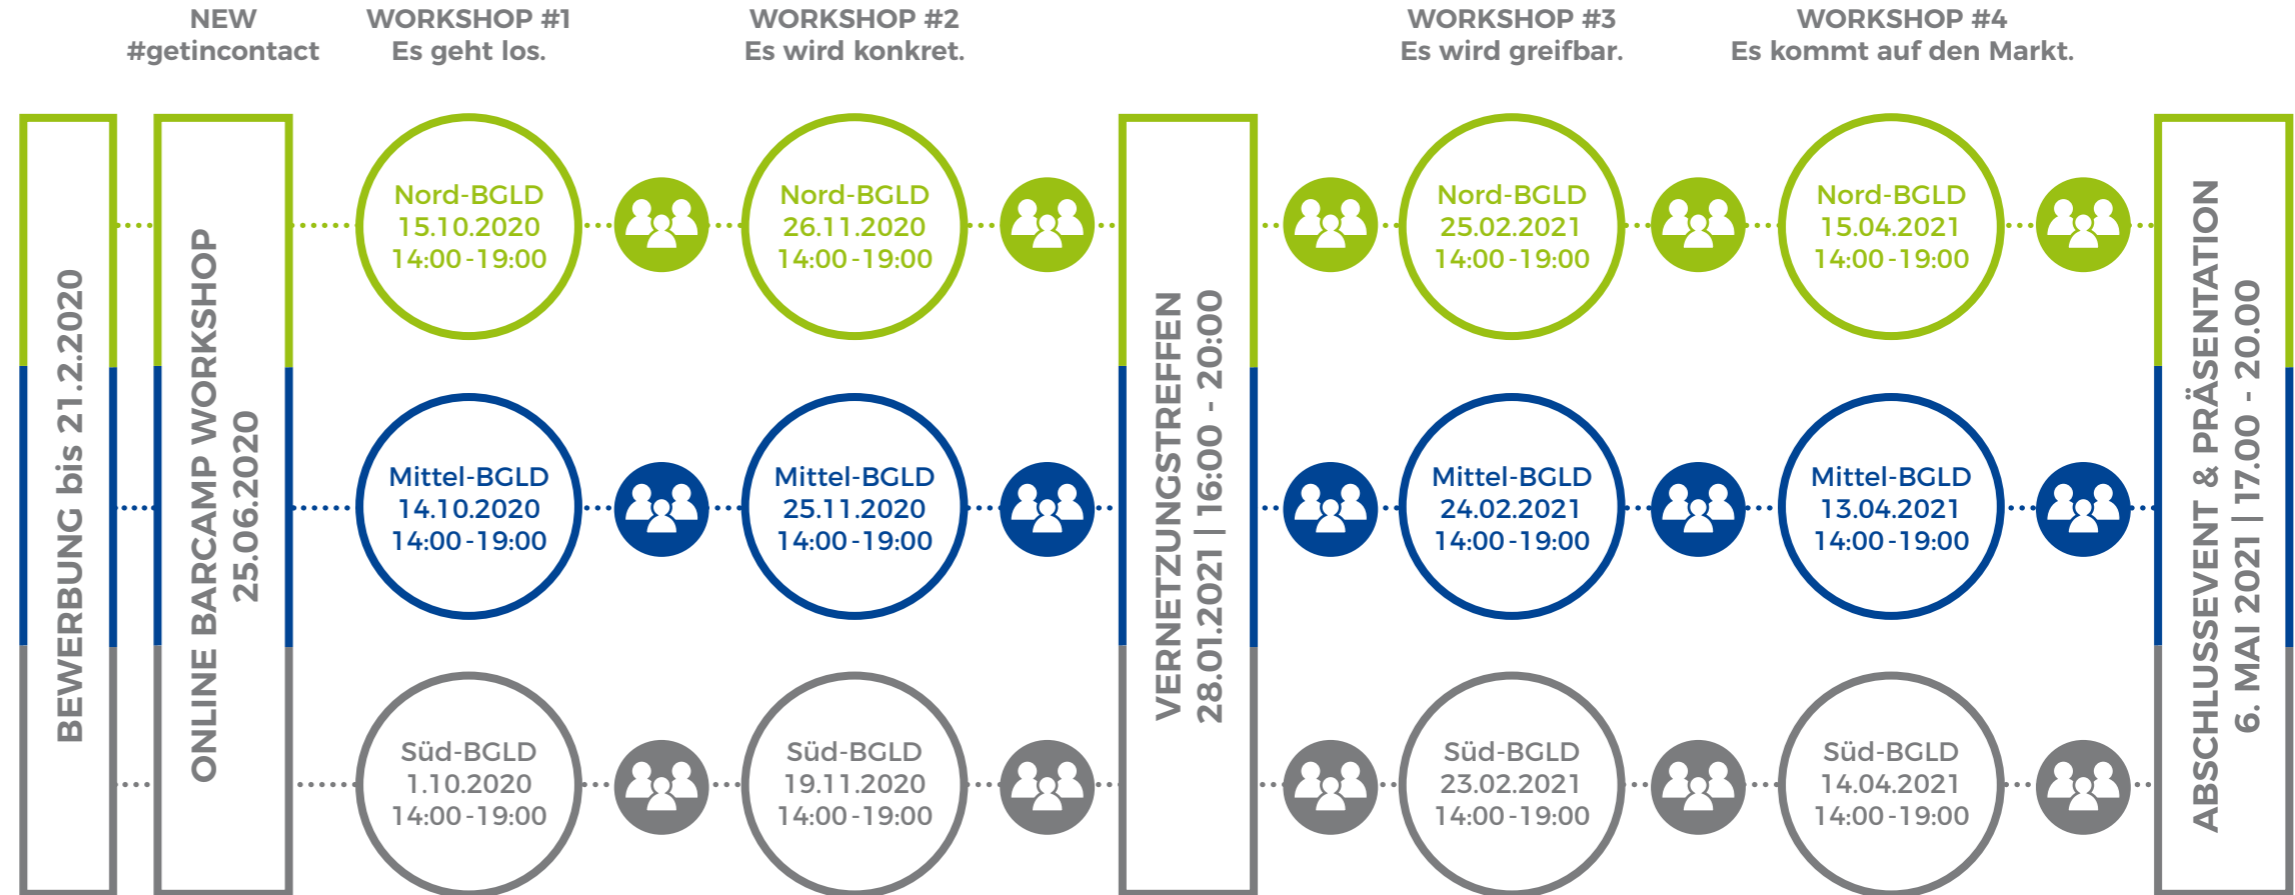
NEW
#getincontact

WORKSHOP #1
Es geht los.

WORKSHOP #2
Es wird konkret.

WORKSHOP #3
Es wird greifbar.

WORKSHOP #4
Es kommt auf den Markt.

BEWERBUNG bis 21.2.2020

ONLINE BARCAMP WORKSHOP
25.06.2020

Nord-BGLD
15.10.2020
14:00-19:00

Nord-BGLD
26.11.2020
14:00-19:00

Mittel-BGLD
14.10.2020
14:00-19:00

Mittel-BGLD
25.11.2020
14:00-19:00

Süd-BGLD
1.10.2020
14:00-19:00

Süd-BGLD
19.11.2020
14:00-19:00

VERNETZUNGSTREFFEN
28.01.2021 | 16:00 - 20:00

Nord-BGLD
25.02.2021
14:00-19:00

Nord-BGLD
15.04.2021
14:00-19:00

Mittel-BGLD
24.02.2021
14:00-19:00

Mittel-BGLD
13.04.2021
14:00-19:00

Süd-BGLD
23.02.2021
14:00-19:00

Süd-BGLD
14.04.2021
14:00-19:00

ABSCHLUSSEVENT & PRÄSENTATION
6. MAI 2021 | 17.00 - 20.00